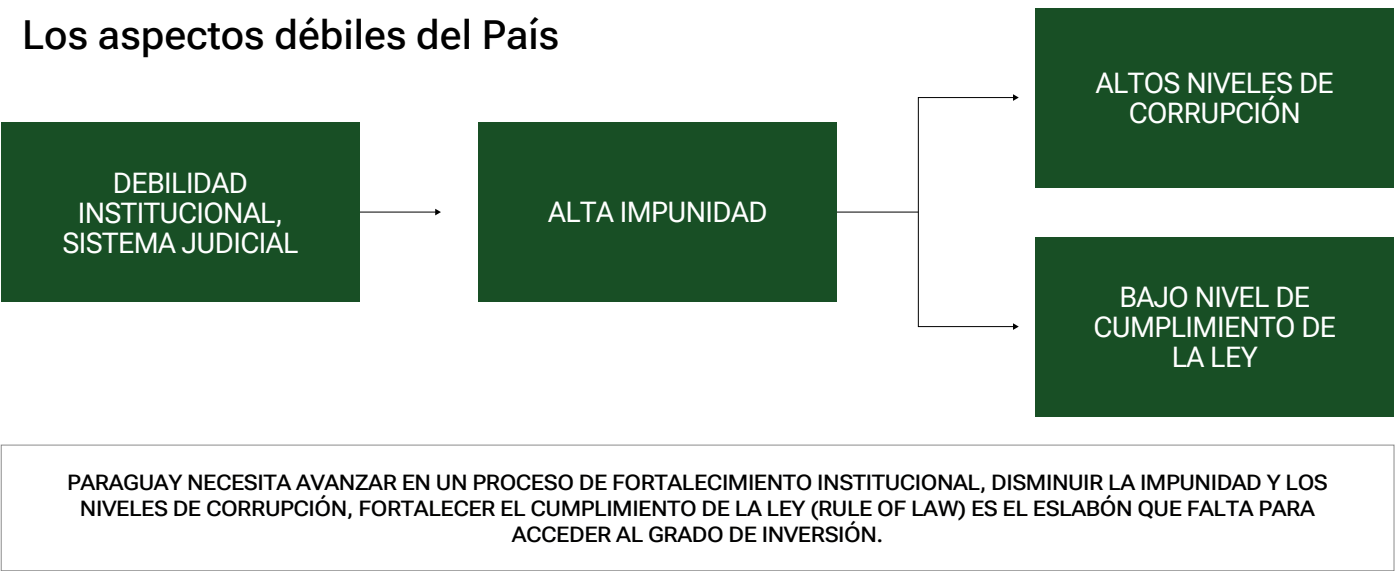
Los aspectos débiles del País

DEBILIDAD INSTITUCIONAL, SISTEMA JUDICIAL

ALTA IMPUNIDAD

ALTOS NIVELES DE CORRUPCIÓN

BAJO NIVEL DE CUMPLIMIENTO DE LA LEY

PARAGUAY NECESITA AVANZAR EN UN PROCESO DE FORTALECIMIENTO INSTITUCIONAL, DISMINUIR LA IMPUNIDAD Y LOS NIVELES DE CORRUPCIÓN, FORTALECER EL CUMPLIMIENTO DE LA LEY (RULE OF LAW) ES EL ESLABÓN QUE FALTA PARA ACCEDER AL GRADO DE INVERSIÓN.